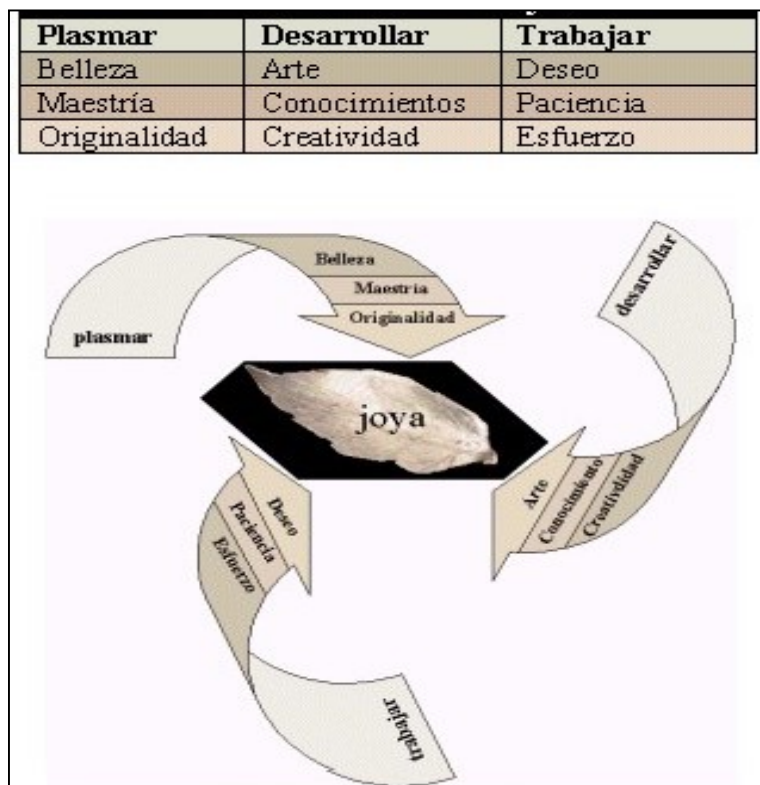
| Plasmar | Desarrollar | Trabajar |
|---|---|---|
| Belleza | Arte | Deseo |
| Maestría | Conocimientos | Paciencia |
| Originalidad | Creatividad | Esfuerzo |

plasmar

Belleza

Maestria

Originalidad

desarrollar

joya

Arte

Conocimiento

Creatividad

Deseo

Paciencia

Esfuerzo

trabajar